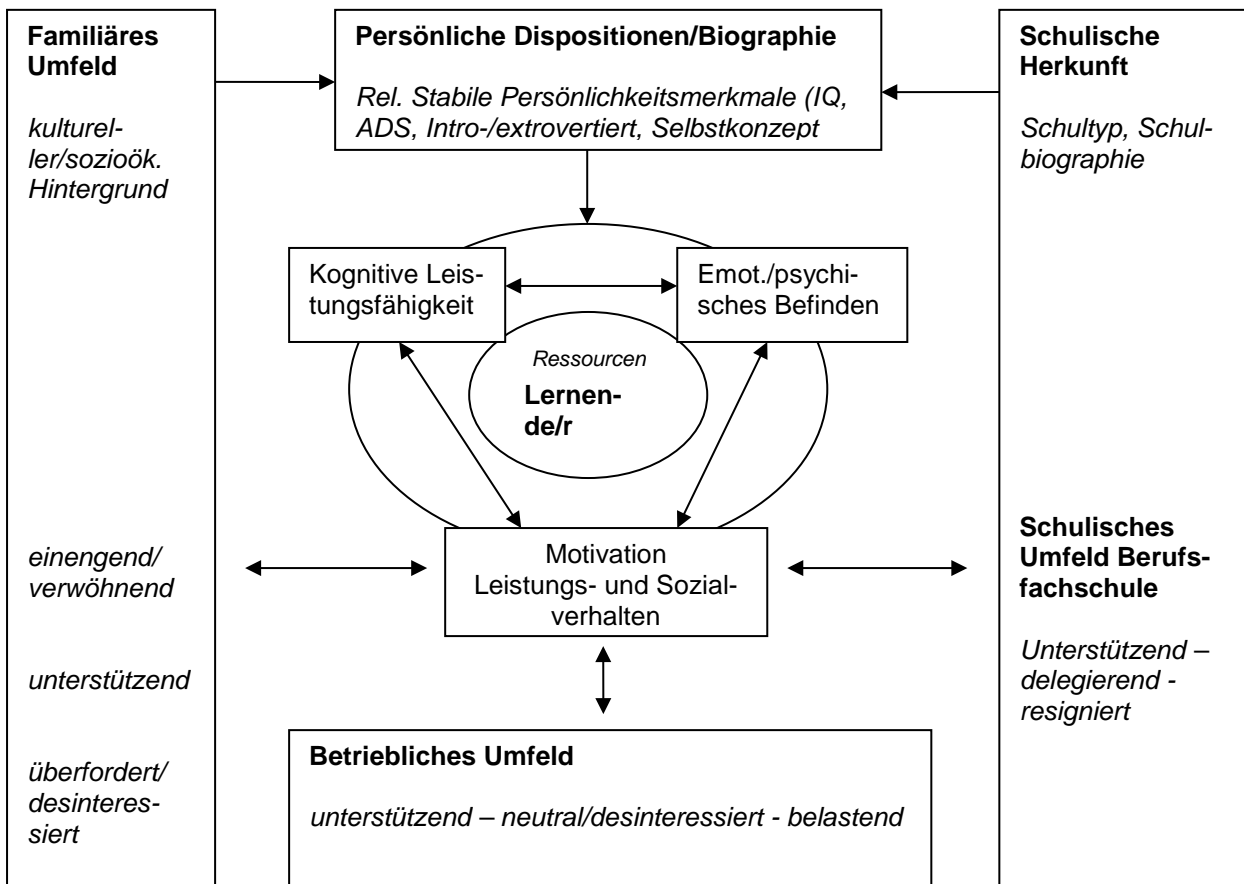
**Familiäres Umfeld**

*kultureller/sozioök. Hintergrund*

*einengend/ verwöhnend*

*unterstützend*

*überfordert/ desinteressiert*

**Persönliche Dispositionen/Biographie**

*Rel. Stabile Persönlichkeitsmerkmale (IQ, ADS, Intro-/extrovertiert, Selbstkonzept*

**Schulische Herkunft**

*Schultyp, Schulbiographie*

Kognitive Leistungsfähigkeit

Emot./psychisches Befinden

*Ressourcen*

**Lernende/r**

Motivation Leistungs- und Sozialverhalten

**Schulisches Umfeld Berufsfachschule**

*Unterstützend – delegierend - resigniert*

**Betriebliches Umfeld**

*unterstützend – neutral/desinteressiert - belastend*